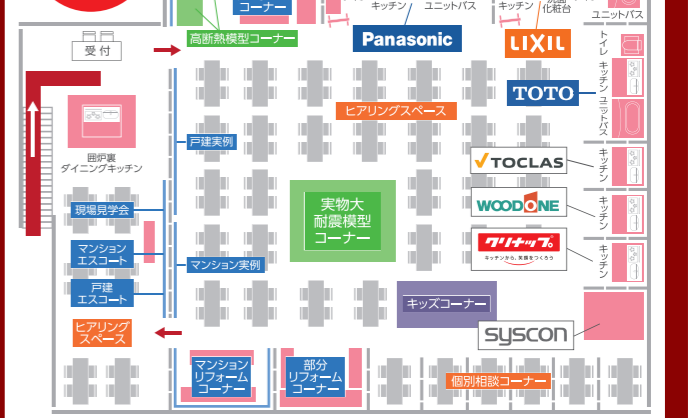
コーナー
キッチン
ユニットバス
キッチン
化粧台
ユニットバス
受付
高断熱模型コーナー
Panasonic
LIXIL
トイレ
キッチン
ユニットバス
TOTO
ヒアリングスペース
囲炉裏
ダイニングキッチン
戸建実例
TOCLAS
キッチン
実物大
耐震模型
コーナー
WOODONE
キッチン
現場見学会
クリナップ
キッチンから、笑顔をつくろう
キッチン
マンション
エスコート
マンション実例
戸建
エスコート
キッズコーナー
ヒアリング
スペース
SYSCON
マンション
リフォーム
コーナー
部分
リフォーム
コーナー
個別相談コーナー